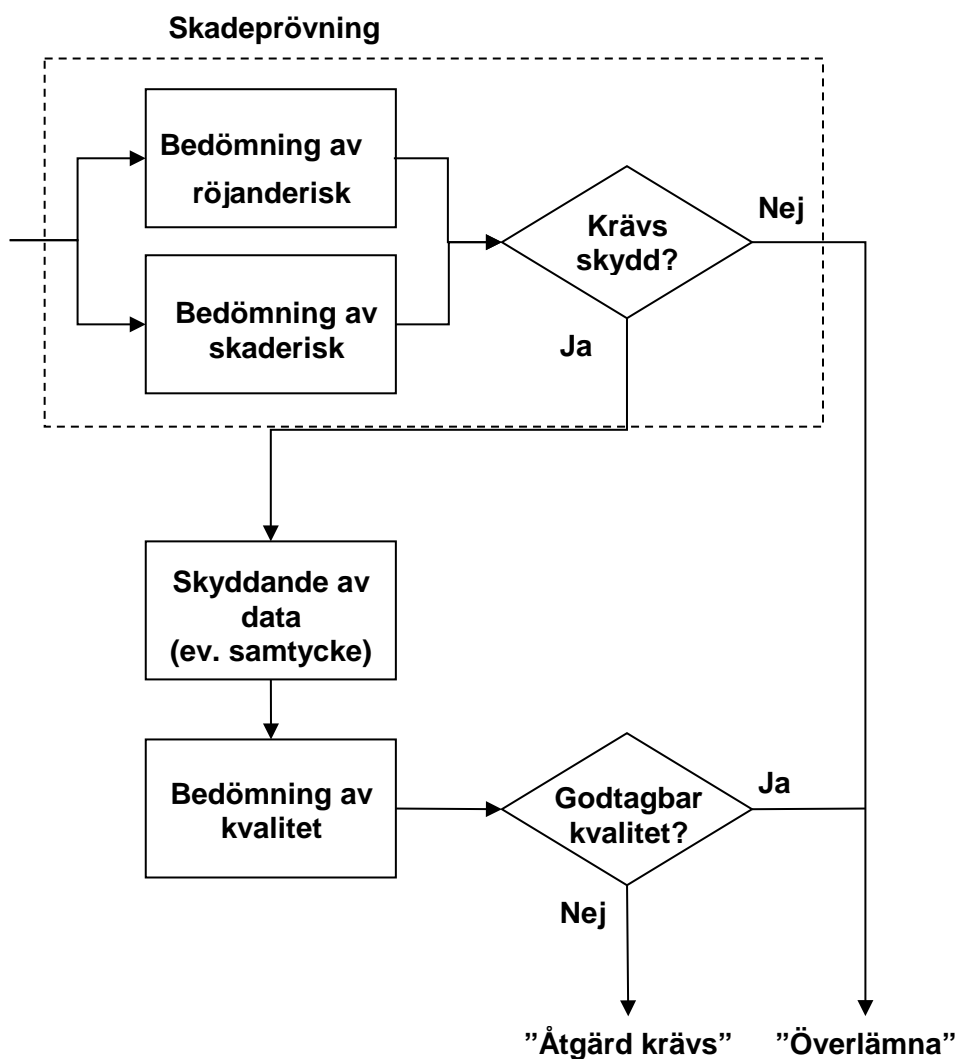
Skadeprövning

Bedömning av röjanderisk

Bedömning av skaderisk

Krävs skydd?

Nej

Ja

Skyddande av data (ev. samtycke)

Bedömning av kvalitet

Godtagbar kvalitet?

Ja

Nej

”Åtgärd krävs”

”Överlämna”